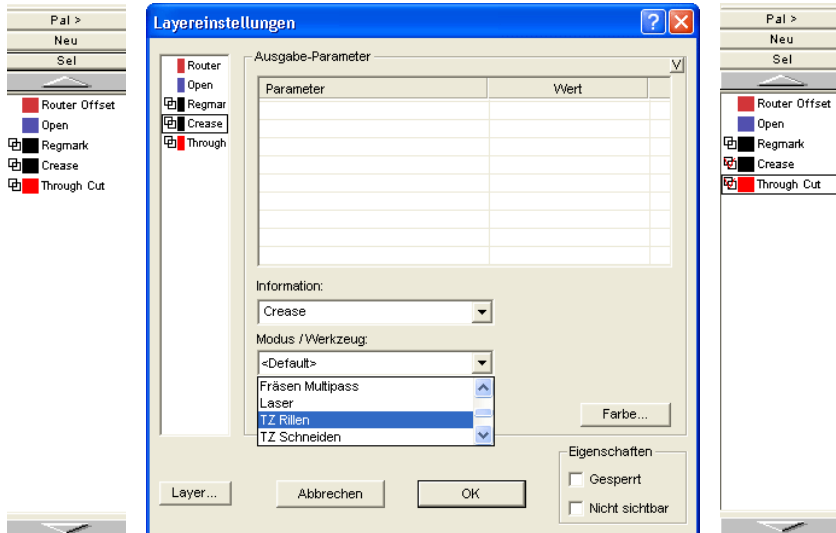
Pal >
Neu
Sel

Router Offset
Open
Regmark
Crease
Through Cut

Layereinstellungen

Router
Open
Regmar
Crease
Through

Ausgabe-Parameter

V

| Parameter | Wert |
|---|---|
| | |

Information:

Crease

Modus / Werkzeug:

<Default>

Fräsen Multipass
Laser
TZ Rillen
TZ Schneiden

Farbe...

Eigenschaften

Gesperrt

Nicht sichtbar

Layer...

Abbrechen

OK

Pal >
Neu
Sel

Router Offset
Open
Regmark
Crease
Through Cut